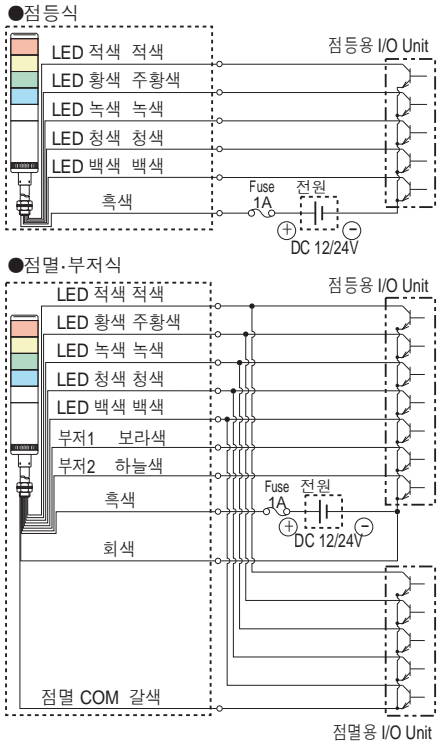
●점등식

LED 적색 적색
LED 황색 주황색
LED 녹색 녹색
LED 청색 청색
LED 백색 백색
흑색

점등용 I/O Unit

Fuse 1A
전원
$\oplus$ $\ominus$
DC 12/24V

●점멸·부저식

LED 적색 적색
LED 황색 주황색
LED 녹색 녹색
LED 청색 청색
LED 백색 백색
부저1 보라색
부저2 하늘색
흑색
회색
점멸 COM 갈색

점등용 I/O Unit

Fuse 1A
전원
$\oplus$ $\ominus$
DC 12/24V

점멸용 I/O Unit